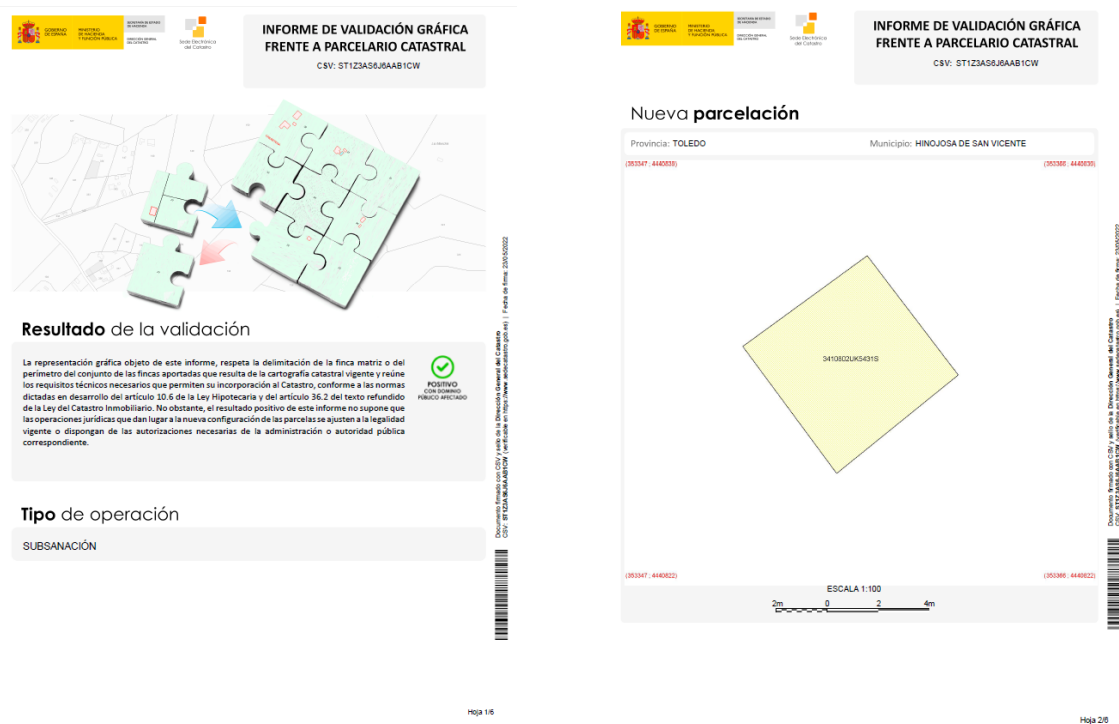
GOBIERNO DE ESPAÑA | MINISTERIO DE HACIENDA Y FUNCIÓN PÚBLICA | SECRETARÍA DE ESTADO DE HACIENDA | DIRECCIÓN GENERAL DEL CATASTRO

Sede Electrónica del Catastro

INFORME DE VALIDACIÓN GRÁFICA FRENTE A PARCELARIO CATASTRAL

CSV: ST1Z3AS6J6AAB1CW

**Resultado** de la validación

La representación gráfica objeto de este informe, respeta la delimitación de la finca matriz o del perímetro del conjunto de las fincas aportadas que resulta de la cartografía catastral vigente y reúne los requisitos técnicos necesarios que permiten su incorporación al Catastro, conforme a las normas dictadas en desarrollo del artículo 10.6 de la Ley Hipotecaria y del artículo 36.2 del texto refundido de la Ley del Catastro Inmobiliario. No obstante, el resultado positivo de este informe no supone que las operaciones jurídicas que dan lugar a la nueva configuración de las parcelas se ajusten a la legalidad vigente o dispongan de las autorizaciones necesarias de la administración o autoridad pública correspondiente.

POSITIVO
CON DOMINIO PÚBLICO AFECTADO

**Tipo** de operación

SUBSANACIÓN

Documento firmado con CSV y sello de la Dirección General del Catastro
CSV: ST1Z3AS6J6AAB1CW (verificable en https://www.sedecatastro.gob.es) | Fecha de firma: 23/05/2022

Hoja 1/6

GOBIERNO DE ESPAÑA | MINISTERIO DE HACIENDA Y FUNCIÓN PÚBLICA | SECRETARÍA DE ESTADO DE HACIENDA | DIRECCIÓN GENERAL DEL CATASTRO

Sede Electrónica del Catastro

INFORME DE VALIDACIÓN GRÁFICA FRENTE A PARCELARIO CATASTRAL

CSV: ST1Z3AS6J6AAB1CW

Nueva **parcelación**

Provincia: TOLEDO

Municipio: HINOJOSA DE SAN VICENTE

(353347 ; 4440838)

(353366 ; 4440835)

3410802UK5431S

(353347 ; 4440822)

(353366 ; 4440822)

ESCALA 1:100

2m 0 2 4m

Documento firmado con CSV y sello de la Dirección General del Catastro
CSV: ST1Z3AS6J6AAB1CW (verificable en https://www.sedecatastro.gob.es) | Fecha de firma: 23/05/2022

Hoja 2/6